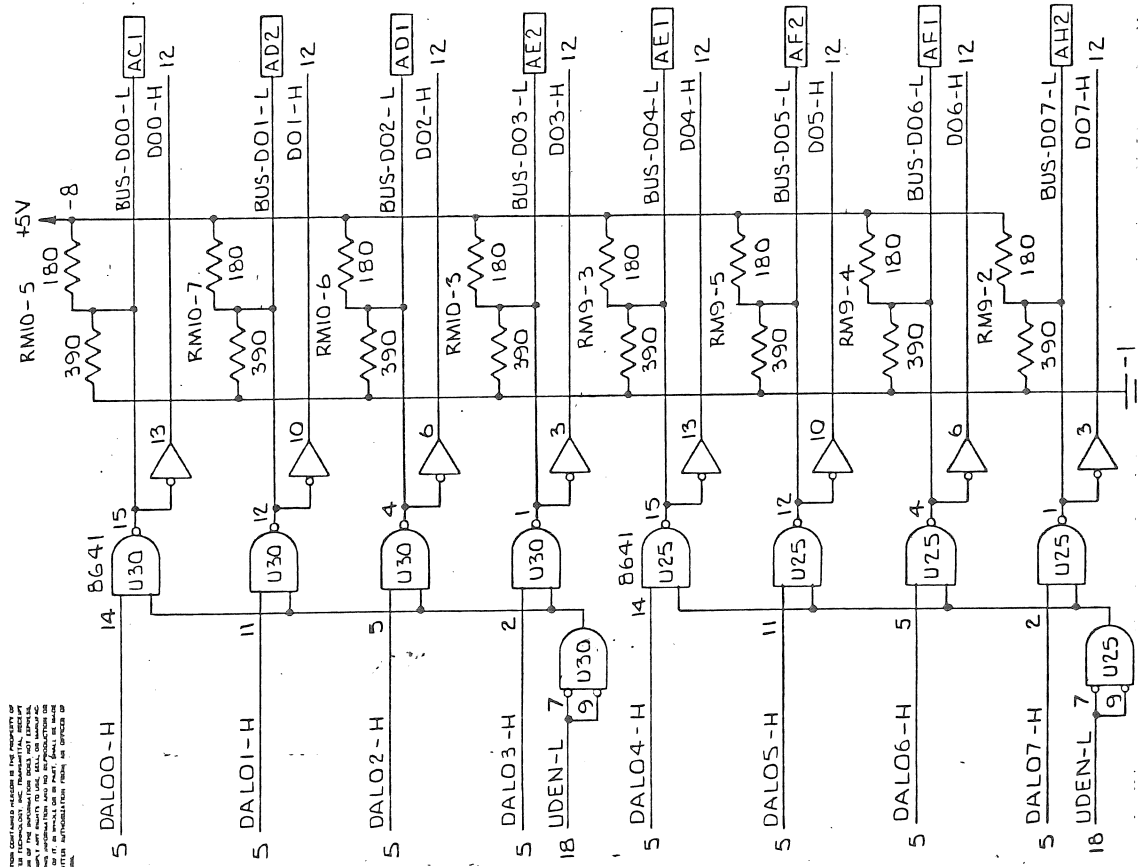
RM10-5 +5V
-8
180
390
RM10-7
180
390
RM10-6
180
390
RM10-3
180
390
RM9-3
180
390
RM9-5
180
390
RM9-4
180
390
RM9-2
180
390
-1

BUS-D00-L AC1
D00-H 12
BUS-D01-L AD2
D01-H 12
BUS-D02-L AD1
D02-H 12
BUS-D03-L AE2
D03-H 12
BUS-D04-L AE1
D04-H 12
BUS-D05-L AF2
D05-H 12
BUS-D06-L AF1
D06-H 12
BUS-D07-L AH2
D07-H 12

13
10
6
3
13
10
6
3

8641
15
U30
12
U30
4
U30
1
U30
8641
15
U25
12
U25
4
U25
1
U25

14
11
5
2
U30
7
9
14
11
5
2
U25
7
9

5 DAL00-H
5 DAL01-H
5 DAL02-H
5 DAL03-H
18 UDEN-L
5 DAL04-H
5 DAL05-H
5 DAL06-H
5 DAL07-H
18 UDEN-L

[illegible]